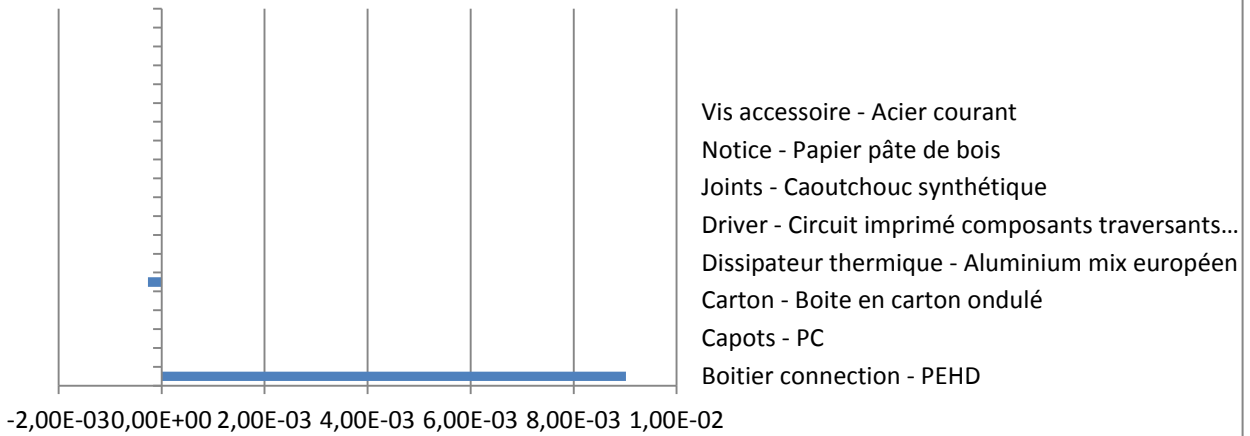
Vis accessoire - Acier courant
Notice - Papier pâte de bois
Joints - Caoutchouc synthétique
Driver - Circuit imprimé composants traversants…
Dissipateur thermique - Aluminium mix européen
Carton - Boite en carton ondulé
Capots - PC
Boitier connection - PEHD

-2,00E-030,00E+00 2,00E-03 4,00E-03 6,00E-03 8,00E-03 1,00E-02